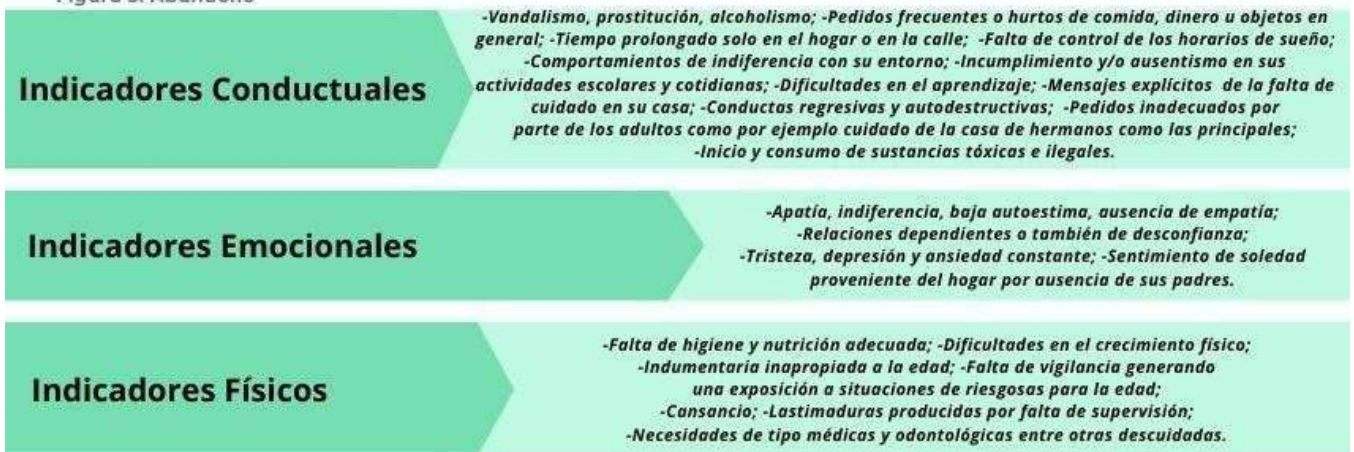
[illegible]

Indicadores Conductuales

-Vandalismo, prostitución, alcoholismo; -Pedidos frecuentes o hurtos de comida, dinero u objetos en general; -Tiempo prolongado solo en el hogar o en la calle; -Falta de control de los horarios de sueño; -Comportamientos de indiferencia con su entorno; -Incumplimiento y/o ausentismo en sus actividades escolares y cotidianas; -Dificultades en el aprendizaje; -Mensajes explícitos de la falta de cuidado en su casa; -Conductas regresivas y autodestructivas; -Pedidos inadecuados por parte de los adultos como por ejemplo cuidado de la casa de hermanos como las principales; -Inicio y consumo de sustancias tóxicas e ilegales.

Indicadores Emocionales

-Apatía, indiferencia, baja autoestima, ausencia de empatía; -Relaciones dependientes o también de desconfianza; -Tristeza, depresión y ansiedad constante; -Sentimiento de soledad proveniente del hogar por ausencia de sus padres.

Indicadores Físicos

-Falta de higiene y nutrición adecuada; -Dificultades en el crecimiento físico; -Indumentaria inapropiada a la edad; -Falta de vigilancia generando una exposición a situaciones de riesgosas para la edad; -Cansancio; -Lastimaduras producidas por falta de supervisión; -Necesidades de tipo médicas y odontológicas entre otras descuidadas.